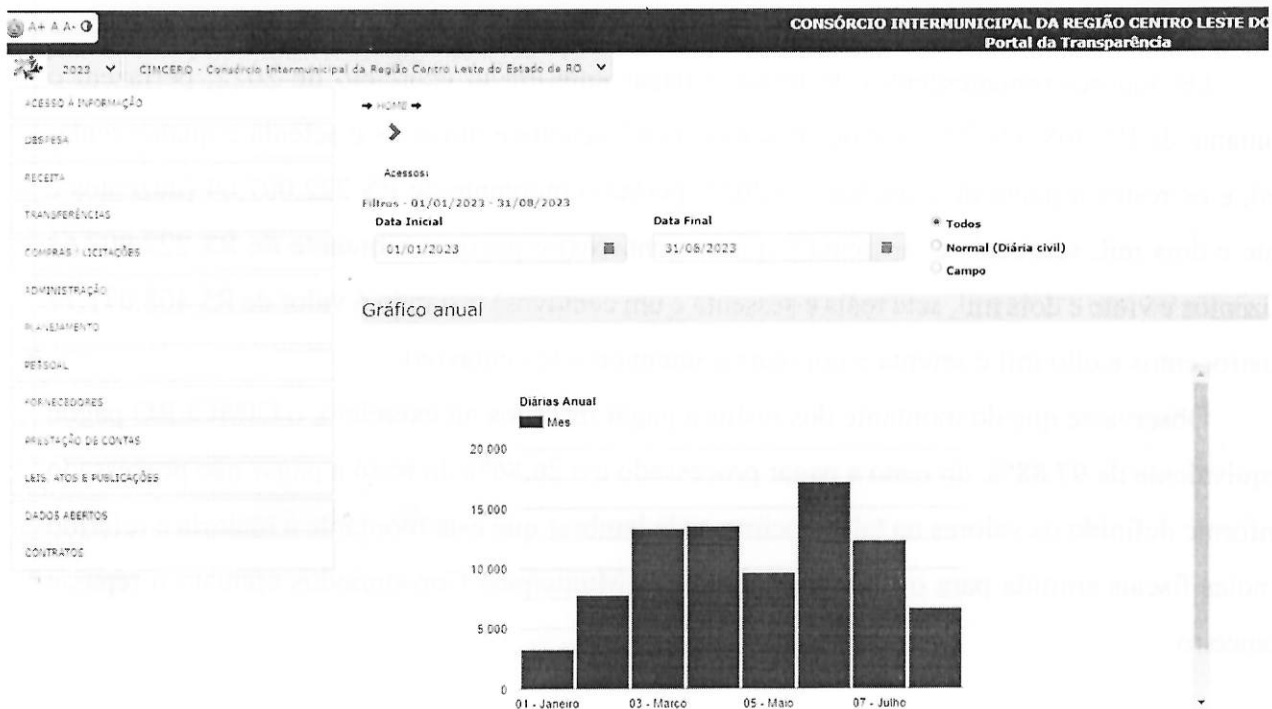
A+ A A- ◐

CONSÓRCIO INTERMUNICIPAL DA REGIÃO CENTRO LESTE DO
Portal da Transparência

2023 CIMCERO - Consórcio Intermunicipal da Região Centro Leste do Estado de RO

ACESSO À INFORMAÇÃO
DESPESA
RECEITA
TRANSFERÊNCIAS
COMPRAS / LICITAÇÕES
ADMINISTRAÇÃO
PLANEJAMENTO
PESSOAL
FORNECEDORES
PRESTAÇÃO DE CONTAS
LEIS, ATOS E PUBLICAÇÕES
DADOS ABERTOS
CONTRATOS

→ HOME →

Acessos:
Filtros - 01/01/2023 - 31/08/2023

Data Inicial
01/01/2023

Data Final
31/08/2023

Todos
Normal (Diária civil)
Campo

Gráfico anual

Diárias Anual
Mes

20 000
15 000
10 000
5 000
0

01 - Janeiro
03 - Marco
05 - Maio
07 - Julho